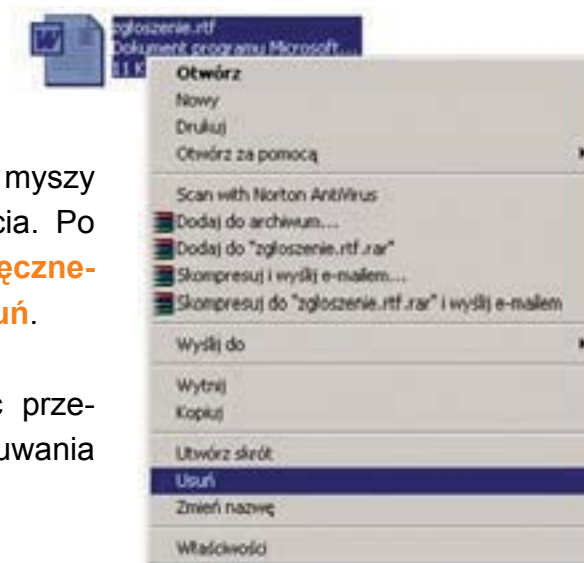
zgloszenie.rtf
Dokument programu Microsoft...
11 K

myszy
cia. Po
ęczne-
uń.

c prze-
uwania

Otwórz
Nowy
Drukuj
Otwórz za pomocą
Scan with Norton AntiVirus
Dodaj do archiwum...
Dodaj do "zgloszenie.rtf.rar"
Skompresuj i wyślij e-mailem...
Skompresuj do "zgloszenie.rtf.rar" i wyślij e-mailem
Wyślij do
Wytnij
Kopiuj
Utwórz skrót
Usuń
Zmień nazwę
Właściwości